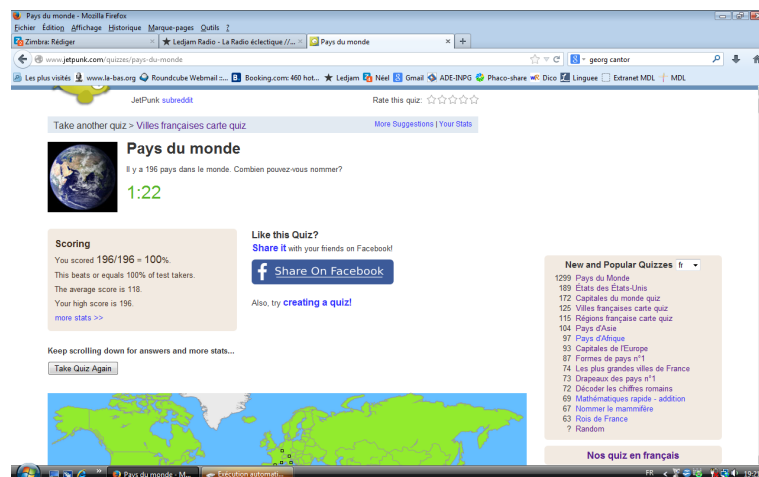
Pays du monde - Mozilla Firefox

Fichier Édition Affichage Historique Marque-pages Outils ?

Zimbra: Rédiger
Ledjam Radio - La Radio éclectique //...
Pays du monde

www.jetpunk.com/quizzes/pays-du-monde

georg cantor

Les plus visités www.la-bas.org Roundcube Webmail :... Booking.com: 460 hot... Ledjam Néel Gmail ADE-INPG Phaco-share Dico Linguee Extranet MDL MDL

JetPunk subreddit

Rate this quiz:

Take another quiz > Villes françaises carte quiz

More Suggestions | Your Stats

Pays du monde

Il y a 196 pays dans le monde. Combien pouvez-vous nommer?

1:22

Scoring

You scored 196/196 = 100%.

This beats or equals 100% of test takers.

The average score is 118.

Your high score is 196.

more stats >>

Like this Quiz?

Share it with your friends on Facebook!

Share On Facebook

Also, try creating a quiz!

Keep scrolling down for answers and more stats...

Take Quiz Again

New and Popular Quizzes fr

| | |
|---|---|
| 1299 | Pays du Monde |
| 189 | États des États-Unis |
| 172 | Capitales du monde quiz |
| 125 | Villes françaises carte quiz |
| 115 | Régions française carte quiz |
| 104 | Pays d'Asie |
| 97 | Pays d'Afrique |
| 93 | Capitales de l'Europe |
| 87 | Formes de pays n°1 |
| 74 | Les plus grandes villes de France |
| 73 | Drapeaux des pays n°1 |
| 72 | Décoder les chiffres romains |
| 69 | Mathématiques rapide - addition |
| 67 | Nommer le mammifère |
| 63 | Rois de France |
| ? | Random |

Nos quiz en français

Pays du monde - M...
Exécution automati...

FR 19:2